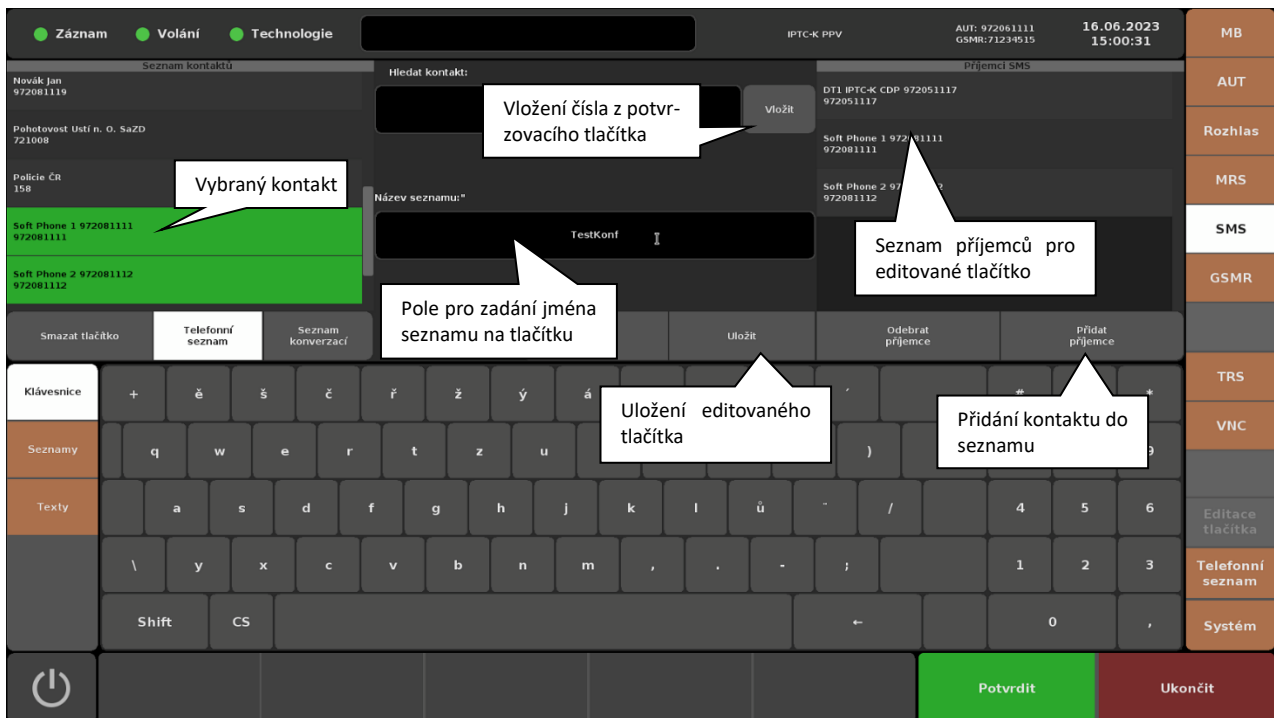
Záznam Volání Technologie

IPTC-K PPV

AUT: 972061111
GSMR:71234515

16.06.2023
15:00:31

MB
AUT
Rozhlas
MRS
SMS
GSMR

Seznam kontaktů

Novák Jan
972081119

Pohotovost Ustí n. O. SaZD
721008

Policie ČR
158

Soft Phone 1 972081111
972081111

Soft Phone 2 972081112
972081112

Vybraný kontakt

Hledat kontakt:

Vložit

Vložení čísla z potvrzovacího tlačítka

Název seznamu:"

TestKonf

Pole pro zadání jména seznamu na tlačítku

Příjemci SMS

DT1 IPTC-K CDP 972051117
972051117

Soft Phone 1 972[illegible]1111
972081111

Soft Phone 2 97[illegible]
972081112

Seznam příjemců pro editované tlačítko

Smazat tlačítko
Telefonní seznam
Seznam konverzací
Uložit
Odebrat příjemce
Přidat příjemce

Uložení editovaného tlačítka

Přidání kontaktu do seznamu

Klávesnice
Seznamy
Texty

+ ě š č ř ž ý á ´ # *
q w e r t z u ) 9
a s d f g h j k l ů ¨ / 4 5 6
\ y x c v b n m , . - ; 1 2 3
Shift CS ← 0 ,

TRS
VNC
Editace tlačítka
Telefonní seznam
Systém

Potvrdit
Ukončit